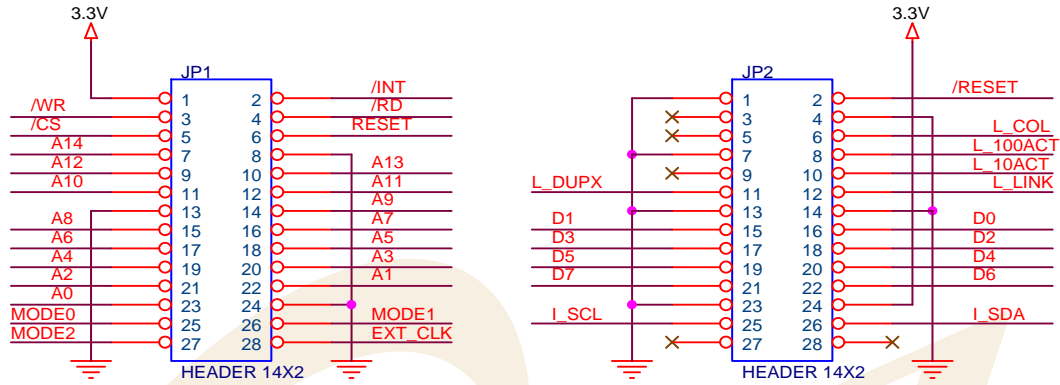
3.3V

JP1

/WR
/CS
A14
A12
A10
A8
A6
A4
A2
A0
MODE0
MODE2

1 2
3 4
5 6
7 8
9 10
11 12
13 14
15 16
17 18
19 20
21 22
23 24
25 26
27 28

/INT
/RD
RESET
A13
A11
A9
A7
A5
A3
A1
MODE1
EXT_CLK

HEADER 14X2

3.3V

JP2

L_DUPX
D1
D3
D5
D7
I_SCL

1 2
3 4
5 6
7 8
9 10
11 12
13 14
15 16
17 18
19 20
21 22
23 24
25 26
27 28

/RESET
L_COL
L_100ACT
L_10ACT
L_LINK
D0
D2
D4
D6
I_SDA

HEADER 14X2